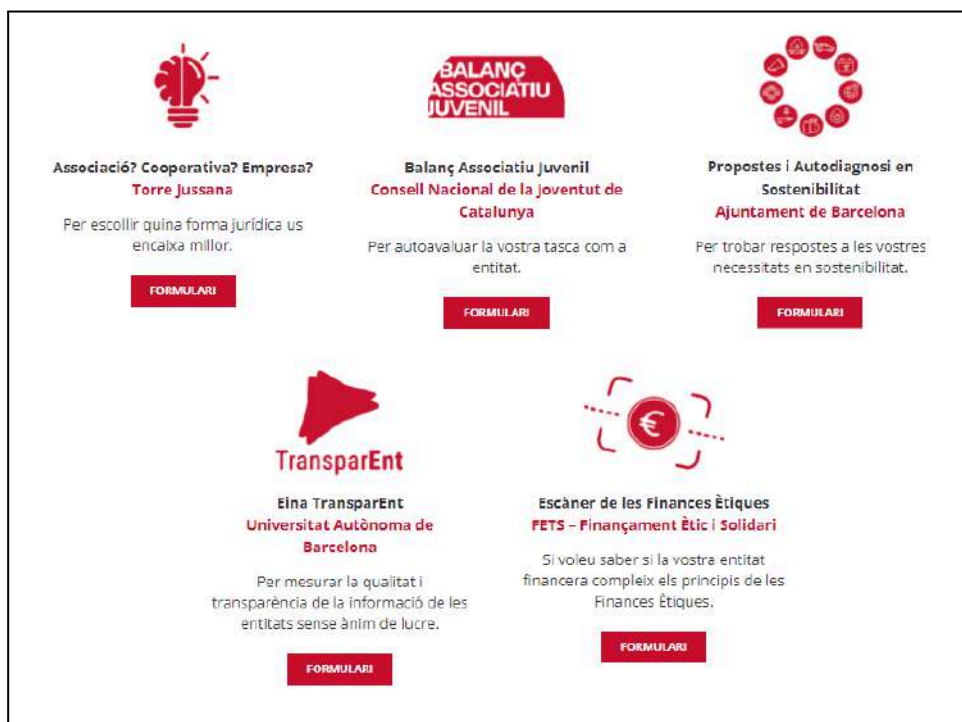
Associació? Cooperativa? Empresa?
Torre Jussana

Per escollir quina forma jurídica us encaixa millor.

FORMULARI

BALANÇ ASSOCIATIU JUVENIL

Balanç Associatiu Juvenil
Consell Nacional de la Joventut de Catalunya

Per autoavaluar la vostra tasca com a entitat.

FORMULARI

Propostes i Autodiagnosi en Sostenibilitat
Ajuntament de Barcelona

Per trobar respostes a les vostres necessitats en sostenibilitat.

FORMULARI

TransparEnt

Eina TransparEnt
Universitat Autònoma de Barcelona

Per mesurar la qualitat i transparència de la informació de les entitats sense ànim de lucre.

FORMULARI

€

Escàner de les Finances Ètiques
FETS – Finançament Ètic i Solidari

Si voleu saber si la vostra entitat financera compleix els principis de les Finances Ètiques.

FORMULARI